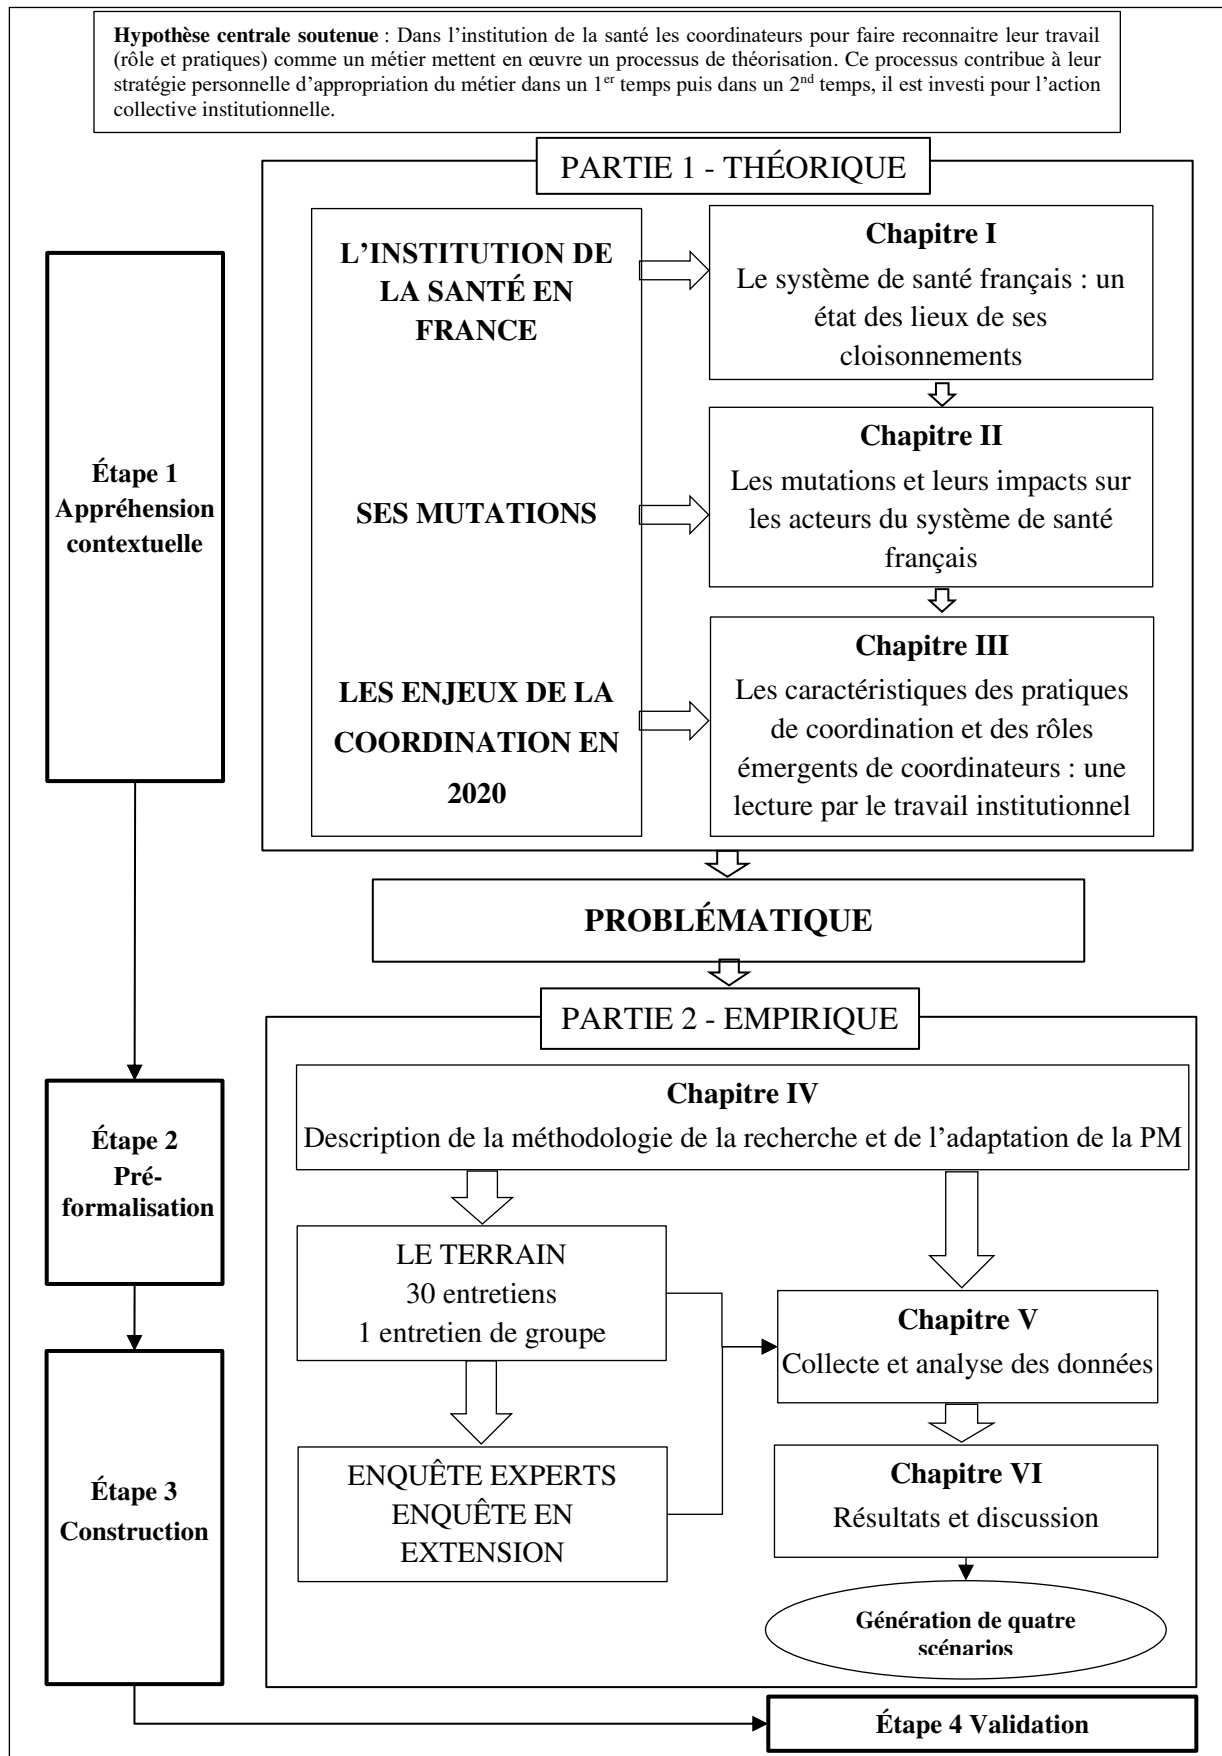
**Hypothèse centrale soutenue** : Dans l'institution de la santé les coordinateurs pour faire reconnaitre leur travail (rôle et pratiques) comme un métier mettent en œuvre un processus de théorisation. Ce processus contribue à leur stratégie personnelle d'appropriation du métier dans un 1$^{er}$ temps puis dans un 2$^{nd}$ temps, il est investi pour l'action collective institutionnelle.

PARTIE 1 - THÉORIQUE

Étape 1
Appréhension contextuelle

L'INSTITUTION DE LA SANTÉ EN FRANCE

Chapitre I
Le système de santé français : un état des lieux de ses cloisonnements

SES MUTATIONS

Chapitre II
Les mutations et leurs impacts sur les acteurs du système de santé français

LES ENJEUX DE LA COORDINATION EN 2020

Chapitre III
Les caractéristiques des pratiques de coordination et des rôles émergents de coordinateurs : une lecture par le travail institutionnel

PROBLÉMATIQUE

PARTIE 2 - EMPIRIQUE

Étape 2
Pré-formalisation

Chapitre IV
Description de la méthodologie de la recherche et de l'adaptation de la PM

LE TERRAIN
30 entretiens
1 entretien de groupe

Chapitre V
Collecte et analyse des données

Étape 3
Construction

ENQUÊTE EXPERTS
ENQUÊTE EN EXTENSION

Chapitre VI
Résultats et discussion

Génération de quatre scénarios

Étape 4 Validation